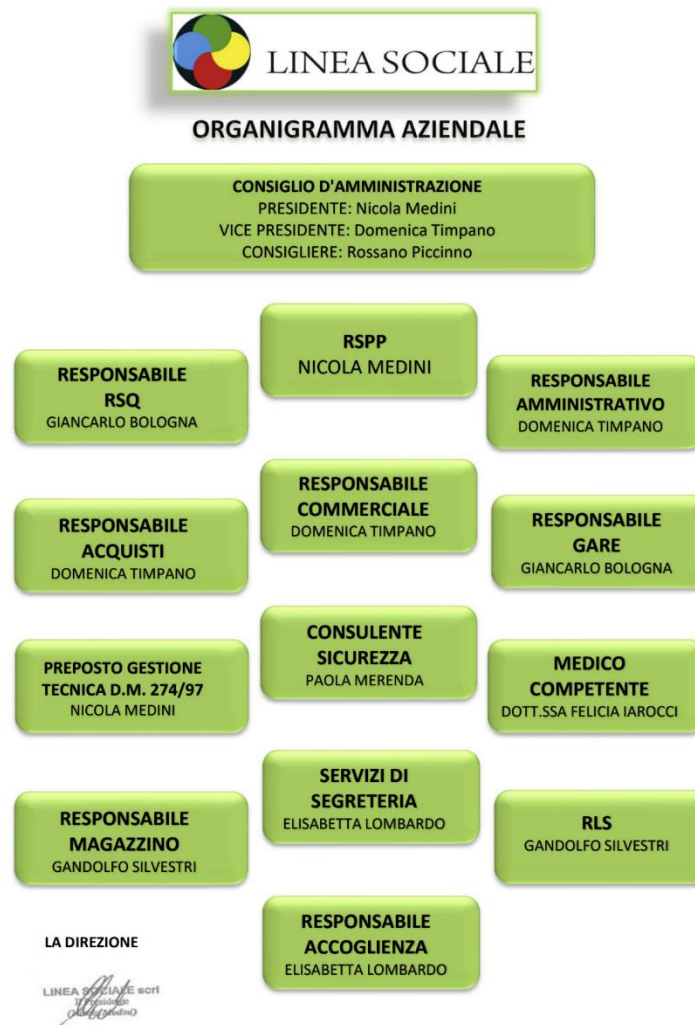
LINEA SOCIALE

ORGANIGRAMMA AZIENDALE

CONSIGLIO D'AMMINISTRAZIONE
PRESIDENTE: Nicola Medini
VICE PRESIDENTE: Domenica Timpano
CONSIGLIERE: Rossano Piccinno

RSPP
NICOLA MEDINI

RESPONSABILE RSQ
GIANCARLO BOLOGNA

RESPONSABILE AMMINISTRATIVO
DOMENICA TIMPANO

RESPONSABILE COMMERCIALE
DOMENICA TIMPANO

RESPONSABILE ACQUISTI
DOMENICA TIMPANO

RESPONSABILE GARE
GIANCARLO BOLOGNA

CONSULENTE SICUREZZA
PAOLA MERENDA

PREPOSTO GESTIONE TECNICA D.M. 274/97
NICOLA MEDINI

MEDICO COMPETENTE
DOTT.SSA FELICIA IAROCCI

SERVIZI DI SEGRETERIA
ELISABETTA LOMBARDO

RESPONSABILE MAGAZZINO
GANDOLFO SILVESTRI

RLS
GANDOLFO SILVESTRI

RESPONSABILE ACCOGLIENZA
ELISABETTA LOMBARDO

LA DIREZIONE

LINEA SOCIALE scrl
Il Presidente
(Nicola Medini)